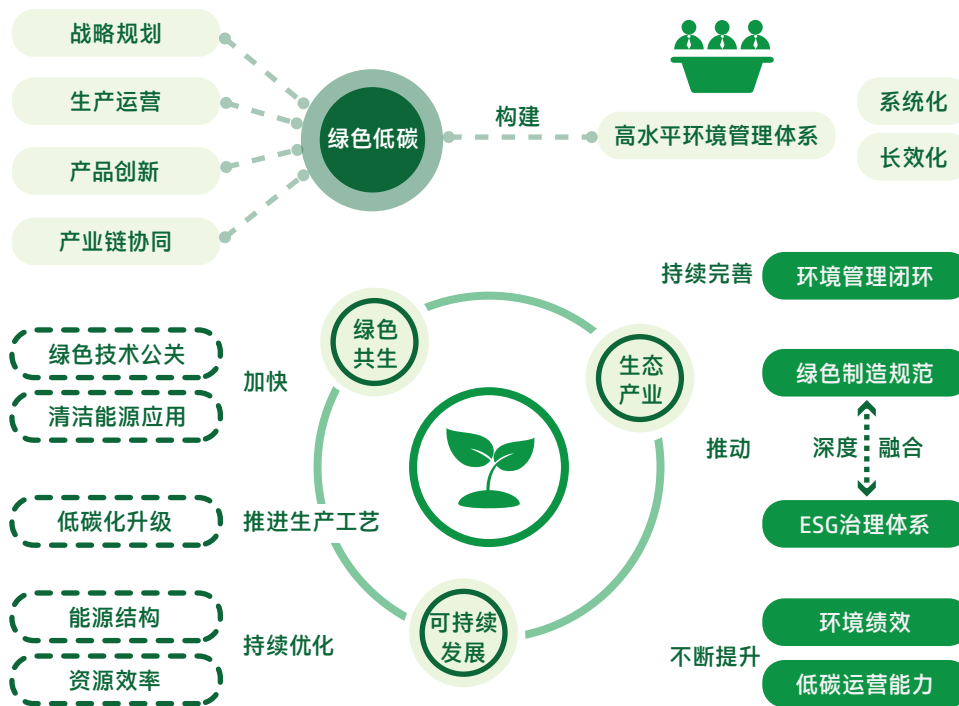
战略规划

生产运营

产品创新

产业链协同

绿色低碳

构建

高水平环境管理体系

系统化

长效化

持续完善

环境管理闭环

绿色共生

生态产业

绿色技术公关

清洁能源应用

加快

绿色制造规范

推动

深度融合

低碳化升级

推进生产工艺

ESG治理体系

能源结构

资源效率

持续优化

可持续发展

环境绩效

不断提升

低碳运营能力